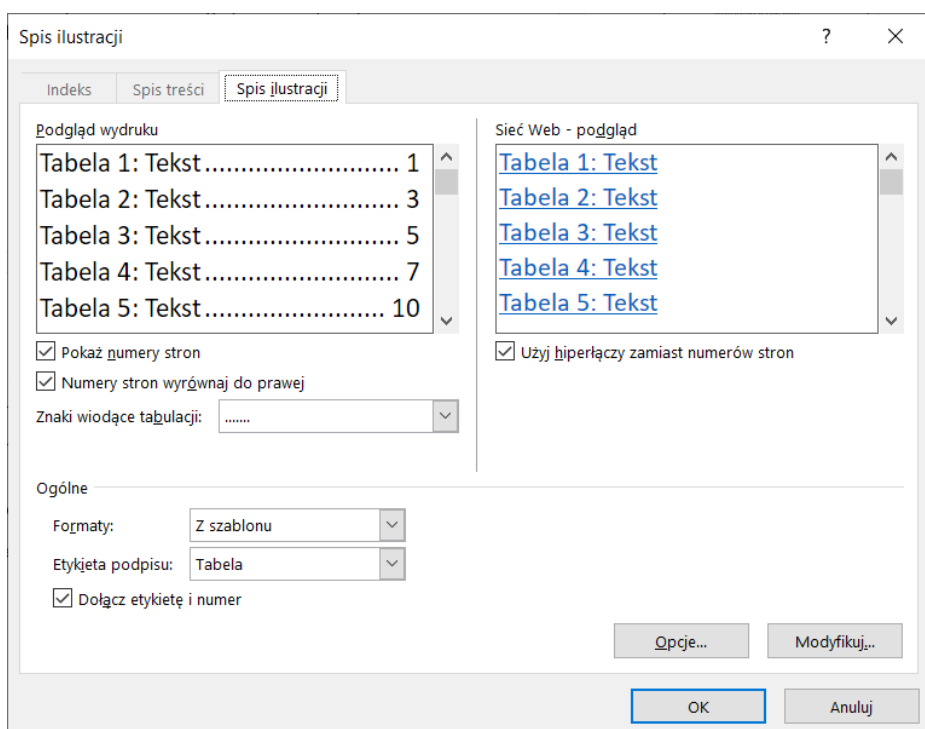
Spis ilustracji

?

Indeks

Spis treści

Spis ilustracji

Podgląd wydruku

Tabela 1: Tekst........................... 1
Tabela 2: Tekst........................... 3
Tabela 3: Tekst........................... 5
Tabela 4: Tekst........................... 7
Tabela 5: Tekst......................... 10

Pokaż numery stron

Numery stron wyrównaj do prawej

Znaki wiodące tabulacji: .......

Sieć Web - podgląd

Tabela 1: Tekst
Tabela 2: Tekst
Tabela 3: Tekst
Tabela 4: Tekst
Tabela 5: Tekst

Użyj hiperłączy zamiast numerów stron

Ogólne

Formaty: Z szablonu

Etykieta podpisu: Tabela

Dołącz etykietę i numer

Opcje...

Modyfikuj...

OK

Anuluj